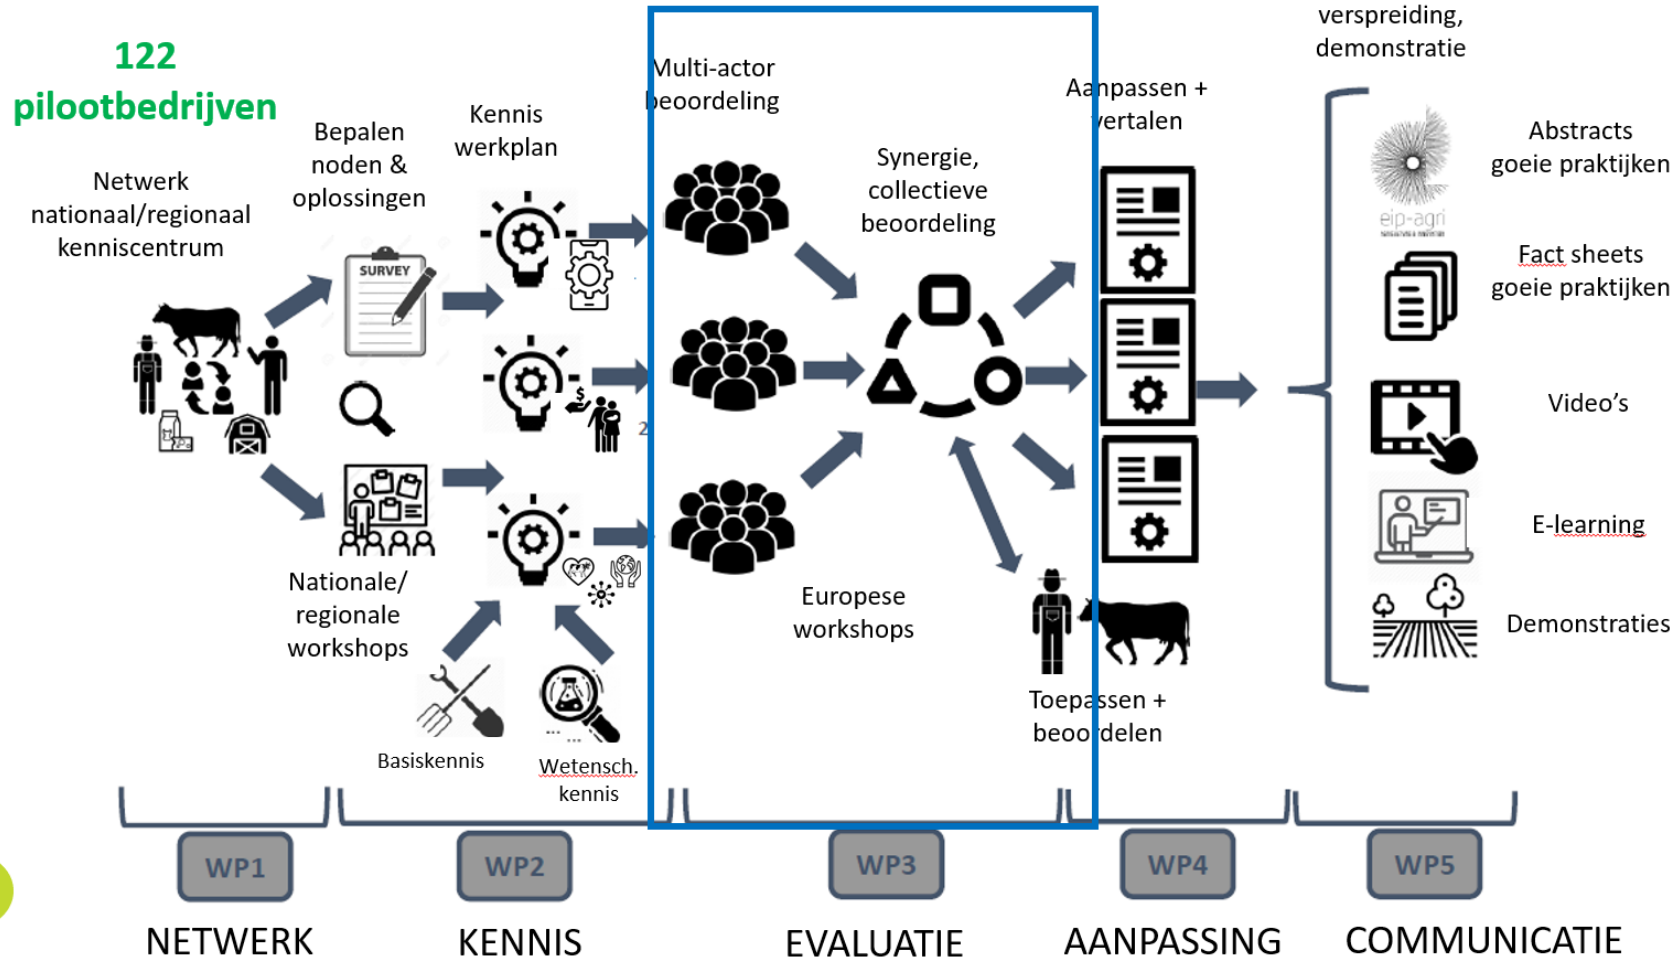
122 pilootbedrijven

Netwerk nationaal/regionaal kenniscentrum

Bepalen noden & oplossingen

SURVEY

Kennis werkplan

Nationale/ regionale workshops

Basiskennis

Wetensch. kennis

Multi-actor beoordeling

Synergie, collectieve beoordeling

Europese workshops

Aanpassen + vertalen

Toepassen + beoordelen

verspreiding, demonstratie

eip-agri

Abstracts goeie praktijken

Fact sheets goeie praktijken

Video's

E-learning

Demonstraties

WP1

WP2

WP3

WP4

WP5

NETWERK

KENNIS

EVALUATIE

AANPASSING

COMMUNICATIE